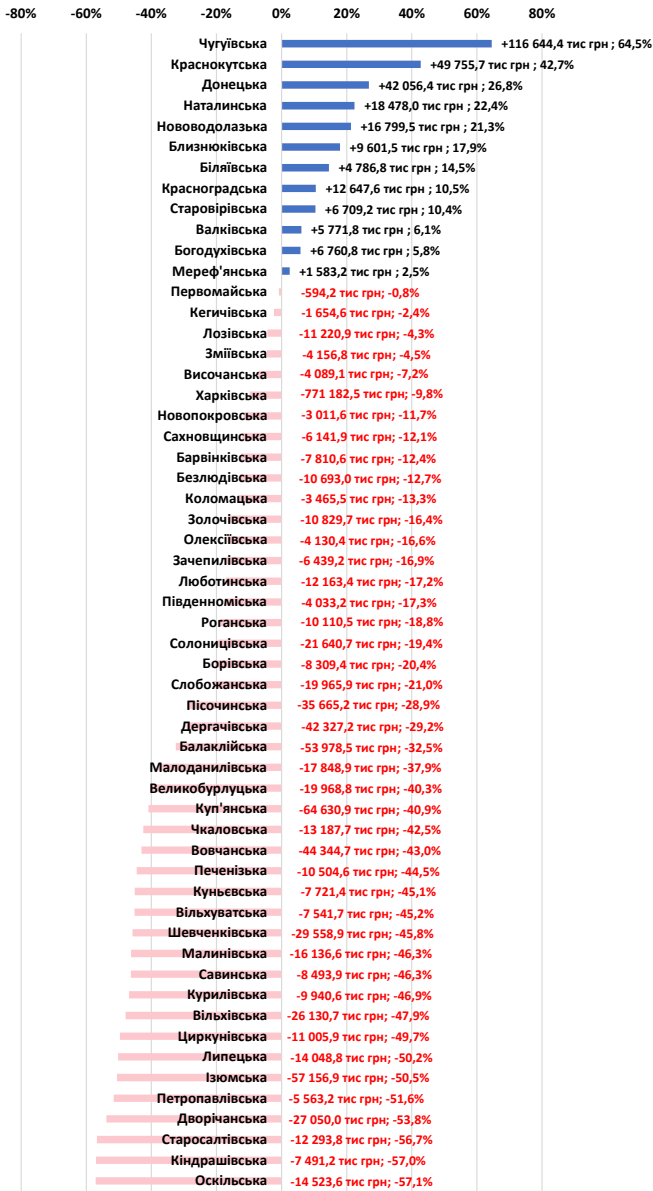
-80% -60% -40% -20% 0% 20% 40% 60% 80%

Чугуївська +116 644,4 тис грн ; 64,5%
Краснокутська +49 755,7 тис грн ; 42,7%
Донецька +42 056,4 тис грн ; 26,8%
Наталинська +18 478,0 тис грн ; 22,4%
Нововодолазька +16 799,5 тис грн ; 21,3%
Близнюківська +9 601,5 тис грн ; 17,9%
Біляївська +4 786,8 тис грн ; 14,5%
Красноградська +12 647,6 тис грн ; 10,5%
Старовірівська +6 709,2 тис грн ; 10,4%
Валківська +5 771,8 тис грн ; 6,1%
Богодухівська +6 760,8 тис грн ; 5,8%
Мереф'янська +1 583,2 тис грн ; 2,5%
Первомайська -594,2 тис грн; -0,8%
Кегичівська -1 654,6 тис грн; -2,4%
Лозівська -11 220,9 тис грн; -4,3%
Зміївська -4 156,8 тис грн; -4,5%
Височанська -4 089,1 тис грн; -7,2%
Харківська -771 182,5 тис грн; -9,8%
Новопокровська -3 011,6 тис грн; -11,7%
Сахновщинська -6 141,9 тис грн; -12,1%
Барвінківська -7 810,6 тис грн; -12,4%
Безлюдівська -10 693,0 тис грн; -12,7%
Коломацька -3 465,5 тис грн; -13,3%
Золочівська -10 829,7 тис грн; -16,4%
Олексіївська -4 130,4 тис грн; -16,6%
Зачепилівська -6 439,2 тис грн; -16,9%
Люботинська -12 163,4 тис грн; -17,2%
Південномільська -4 033,2 тис грн; -17,3%
Роганська -10 110,5 тис грн; -18,8%
Солоницівська -21 640,7 тис грн; -19,4%
Борівська -8 309,4 тис грн; -20,4%
Слобожанська -19 965,9 тис грн; -21,0%
Пісочинська -35 665,2 тис грн; -28,9%
Дергачівська -42 327,2 тис грн; -29,2%
Балаклійська -53 978,5 тис грн; -32,5%
Малоданилівська -17 848,9 тис грн; -37,9%
Великобурлуцька -19 968,8 тис грн; -40,3%
Куп'янська -64 630,9 тис грн; -40,9%
Чкаловська -13 187,7 тис грн; -42,5%
Вовчанська -44 344,7 тис грн; -43,0%
Печенізька -10 504,6 тис грн; -44,5%
Куньєвська -7 721,4 тис грн; -45,1%
Вільхуватська -7 541,7 тис грн; -45,2%
Шевченківська -29 558,9 тис грн; -45,8%
Малинівська -16 136,6 тис грн; -46,3%
Савинська -8 493,9 тис грн; -46,3%
Курилівська -9 940,6 тис грн; -46,9%
Вільхівська -26 130,7 тис грн; -47,9%
Циркунівська -11 005,9 тис грн; -49,7%
Липецька -14 048,8 тис грн; -50,2%
Ізюмська -57 156,9 тис грн; -50,5%
Петропавлівська -5 563,2 тис грн; -51,6%
Дворічанська -27 050,0 тис грн; -53,8%
Старосалтівська -12 293,8 тис грн; -56,7%
Кіндрашівська -7 491,2 тис грн; -57,0%
Оскільська -14 523,6 тис грн; -57,1%